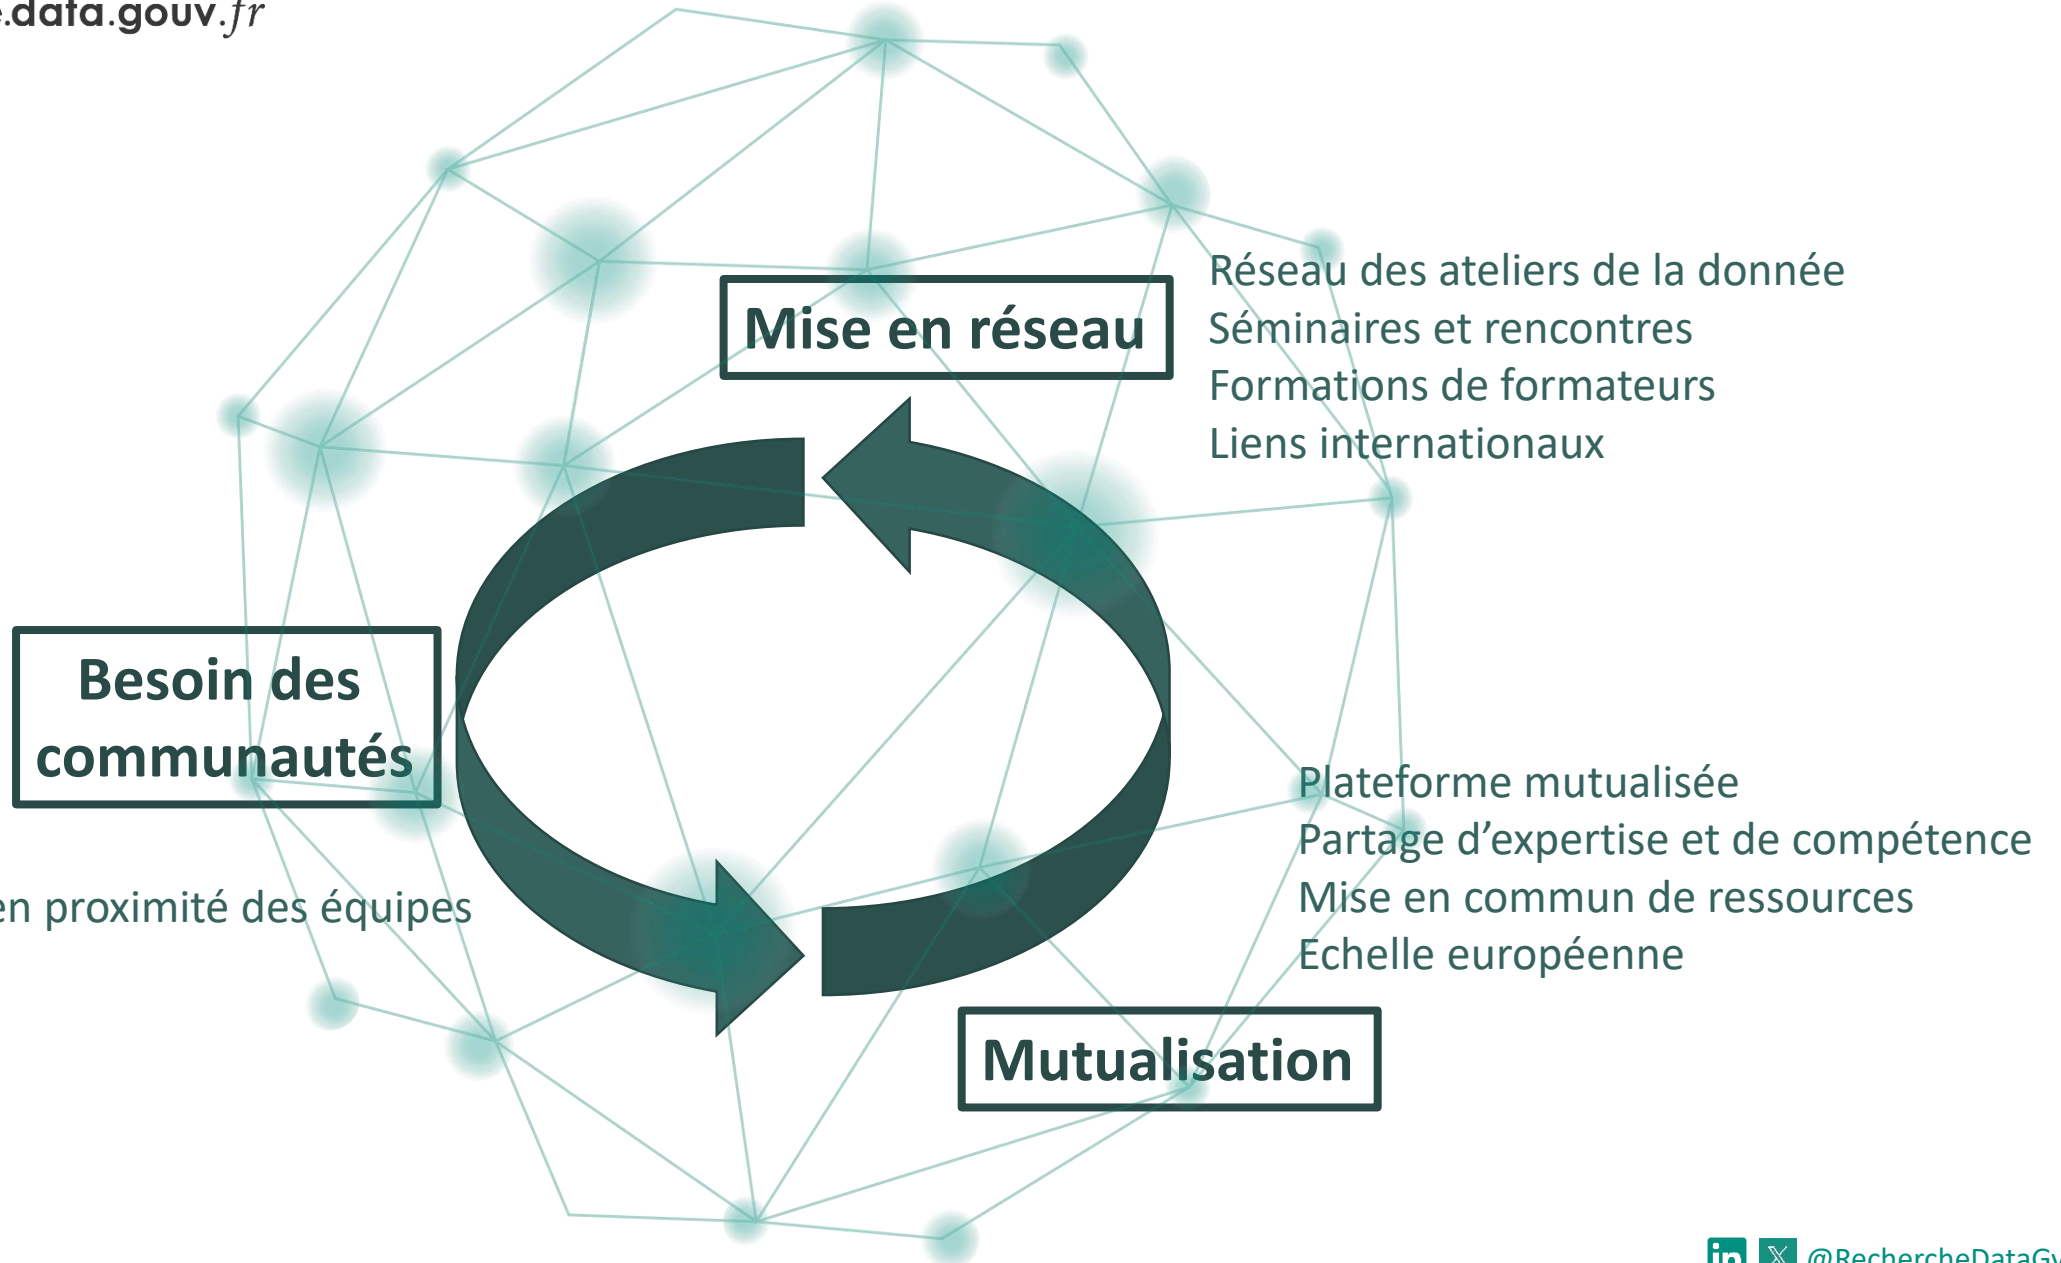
.data.gouv.fr

Mise en réseau

Réseau des ateliers de la donnée
Séminaires et rencontres
Formations de formateurs
Liens internationaux

Besoin des communautés

en proximité des équipes

Plateforme mutualisée
Partage d’expertise et de compétence
Mise en commun de ressources
Echelle européenne

Mutualisation

@RechercheDataGo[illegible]